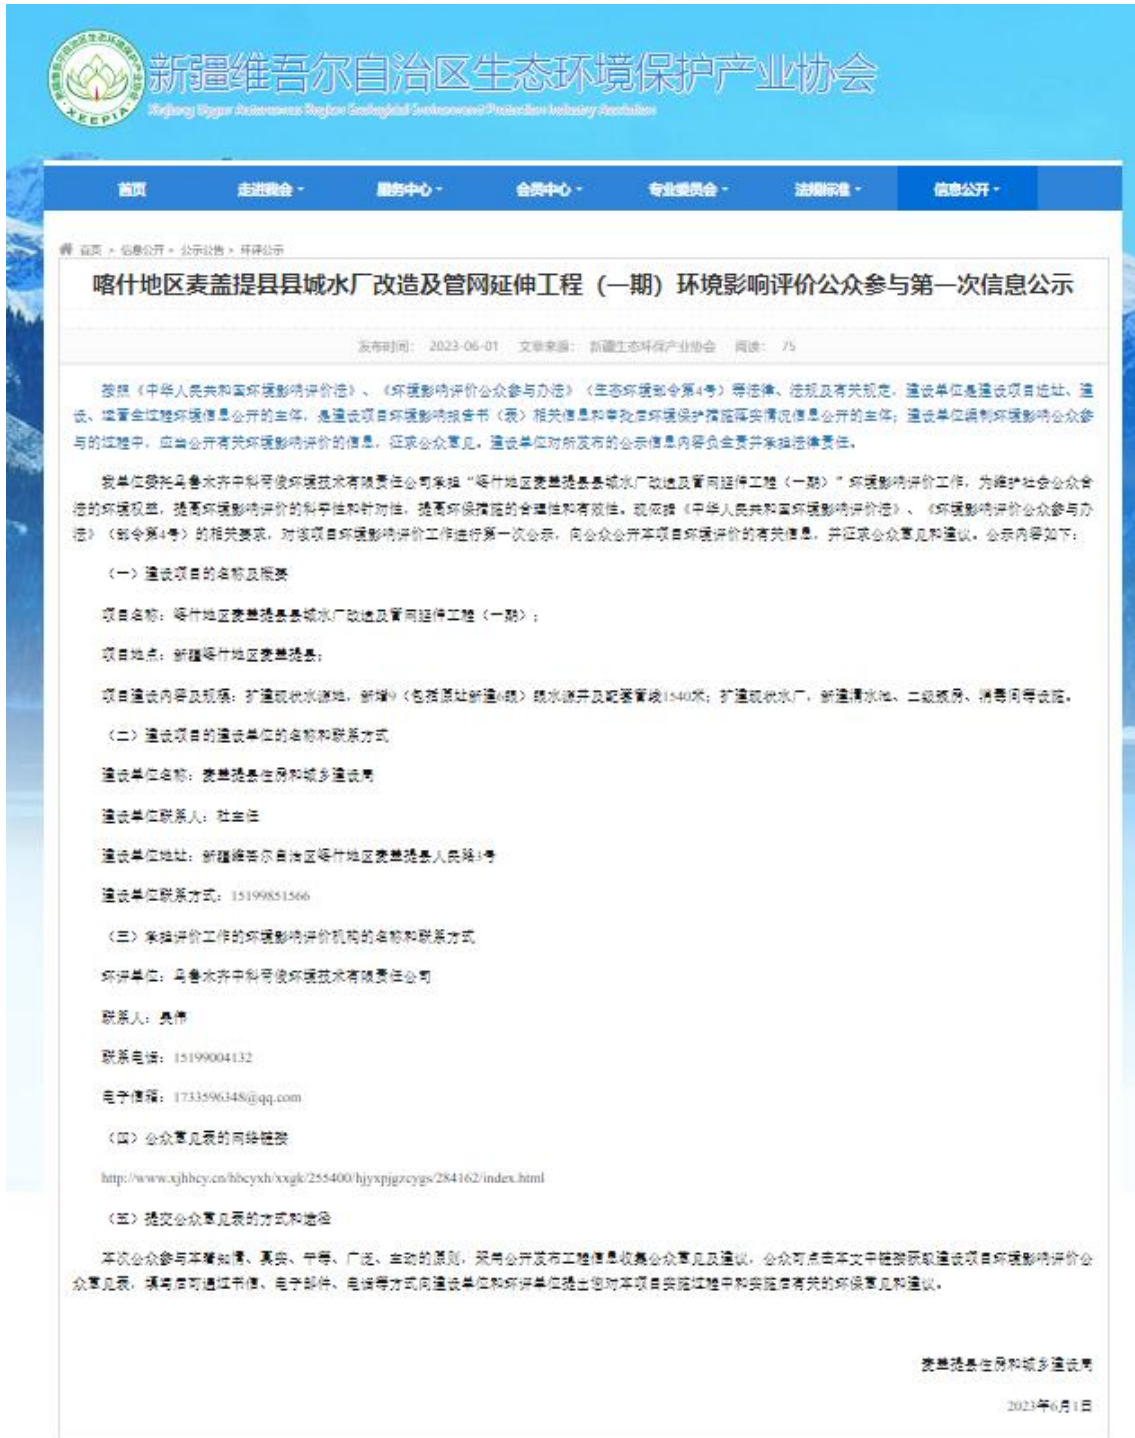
新疆维吾尔自治区生态环境保护产业协会

Xinjiang Uygur Autonomous Region Ecological Environment Protection Industry Association

首页 走进协会 服务中心 会员中心 专业委员会 法规标准 信息公开

首页 > 信息公开 > 公示公告 > 环评公示

喀什地区麦盖提县县城水厂改造及管网延伸工程（一期）环境影响评价公众参与第一次信息公示

发布时间：2023-06-01 文章来源：新疆生态环保产业协会 阅读：75

按照《中华人民共和国环境影响评价法》、《环境影响评价公众参与办法》（生态环境部令第4号）等法律、法规及有关规定，建设单位是建设项目选址、建设、运营全过程环境信息公开的主体，是建设项目环境影响报告书（表）相关信息和审批后环境保护措施落实情况信息公开的主体；建设单位编制环境影响公众参与的过程中，应当公开有关环境影响评价的信息，征求公众意见。建设单位对所发布的公示信息内容负全责并承担法律责任。

我单位委托乌鲁木齐中科司俊环境技术有限责任公司承担"喀什地区麦盖提县县城水厂改造及管网延伸工程（一期）"环境影响评价工作，为维护社会公众合法的环境权益，提高环境影响评价的科学性和针对性，提高环保措施的合理性和有效性，现依据《中华人民共和国环境影响评价法》、《环境影响评价公众参与办法》（部令第4号）的相关要求，对该项目环境影响评价工作进行第一次公示，向公众公开本项目环境评价的有关信息，并征求公众意见和建议。公示内容如下：

（一）建设项目的名称及概要

项目名称：喀什地区麦盖提县县城水厂改造及管网延伸工程（一期）；

项目地点：新疆喀什地区麦盖提县；

项目建设内容及规模：扩建现状水源地，新增9（包括原址新建6眼）眼水源井及配套管线1540米；扩建现状水厂，新建清水池、二级泵房、消毒间等设施。

（二）建设项目的建设单位的名称和联系方式

建设单位名称：麦盖提县住房和城乡建设局

建设单位联系人：杜主任

建设单位地址：新疆维吾尔自治区喀什地区麦盖提县人民路1号

建设单位联系方式：15199851566

（三）承担评价工作的环境影响评价机构的名称和联系方式

环评单位：乌鲁木齐中科司俊环境技术有限责任公司

联系人：吴伟

联系电话：15199004132

电子信箱：1733596348@qq.com

（四）公众意见表的网络链接

http://www.xjhbcy.cn/hbcyxh/xxgk/255400/hjyxpjgzcygs/284162/index.html

（五）提交公众意见表的方式和途径

本次公众参与本着知情、真实、平等、广泛、主动的原则，采用公开发布工程信息收集公众意见及建议，公众可点击本文中链接获取建设项目环境影响评价公众意见表，填写后可通过书信、电子邮件、电话等方式向建设单位和环评单位提出包括本项目实施过程中和实施后有关的环保意见和建议。

麦盖提县住房和城乡建设局

2023年6月1日